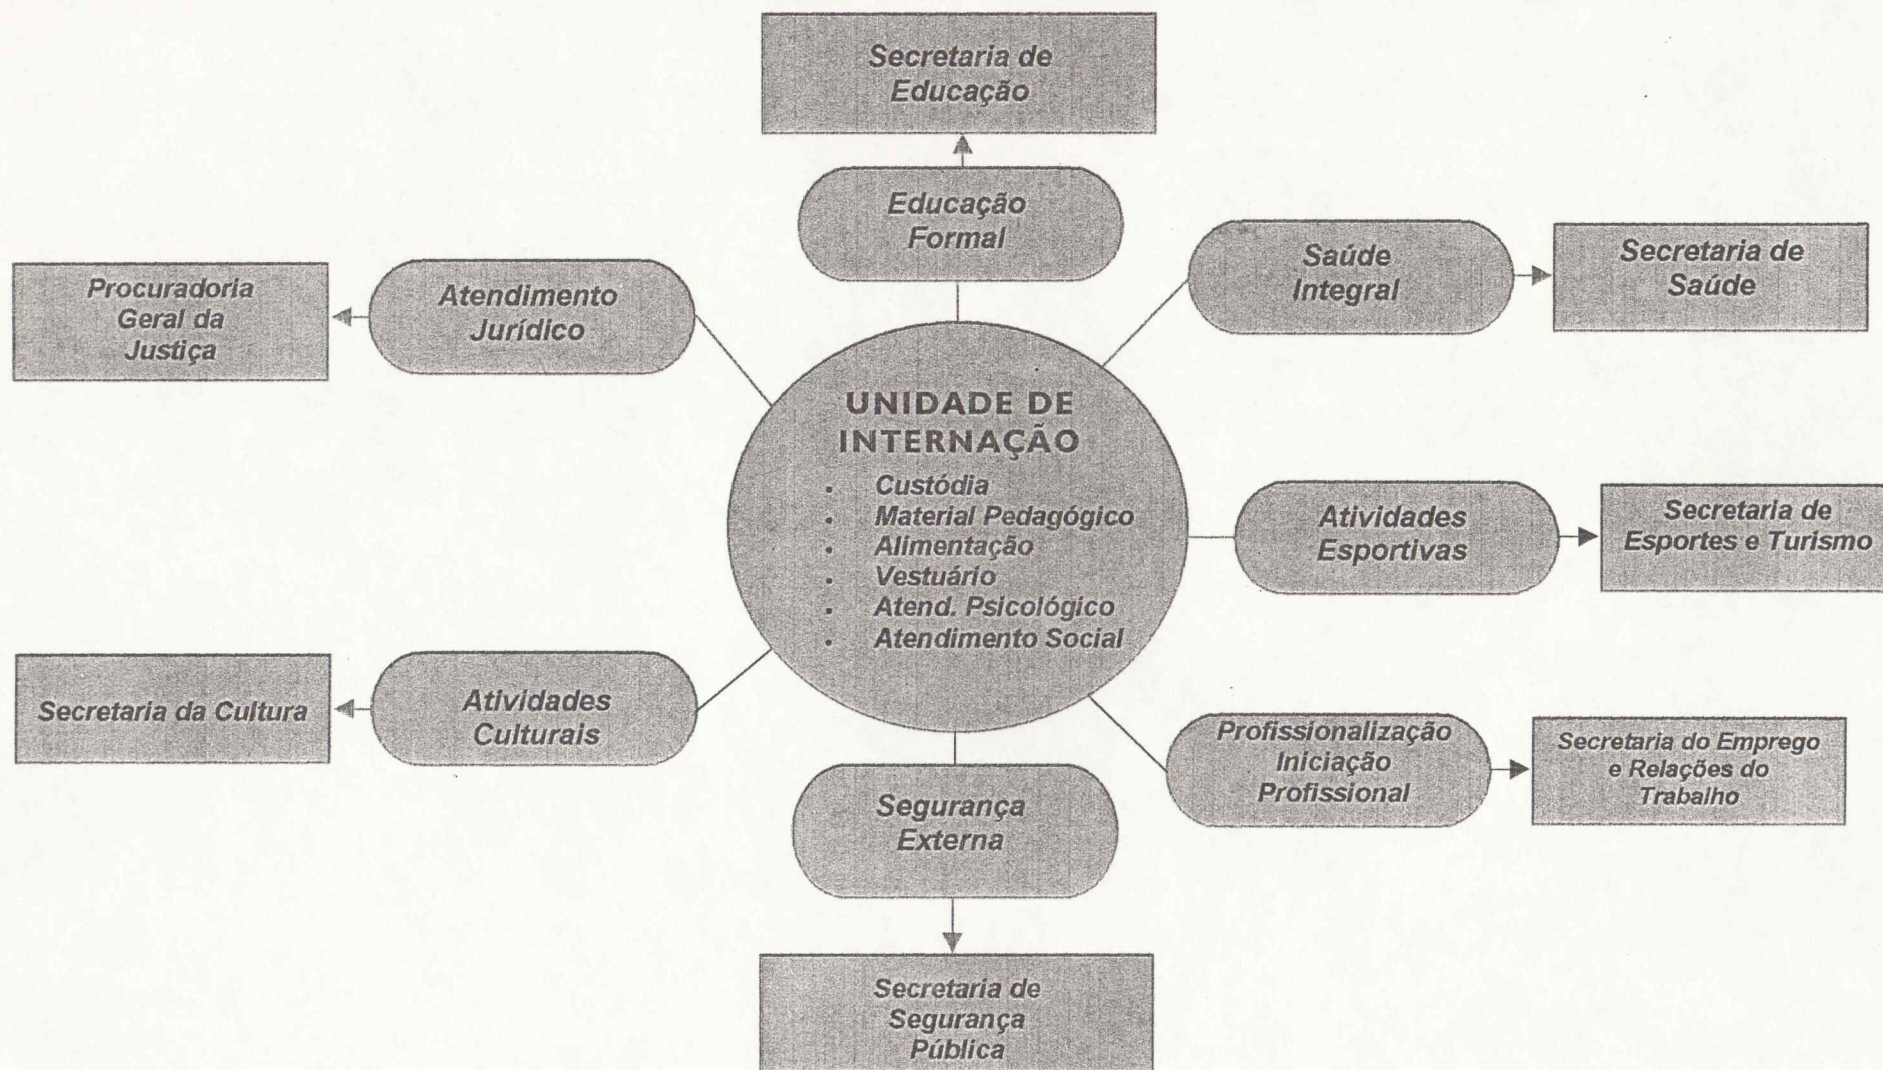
Secretaria de Educação

Educação Formal

Procuradoria Geral da Justiça

Atendimento Jurídico

Saúde Integral

Secretaria de Saúde

UNIDADE DE INTERNAÇÃO

- Custódia
- Material Pedagógico
- Alimentação
- Vestuário
- Atend. Psicológico
- Atendimento Social

Atividades Esportivas

Secretaria de Esportes e Turismo

Secretaria da Cultura

Atividades Culturais

Profissionalização Iniciação Profissional

Secretaria do Emprego e Relações do Trabalho

Segurança Externa

Secretaria de Segurança Pública